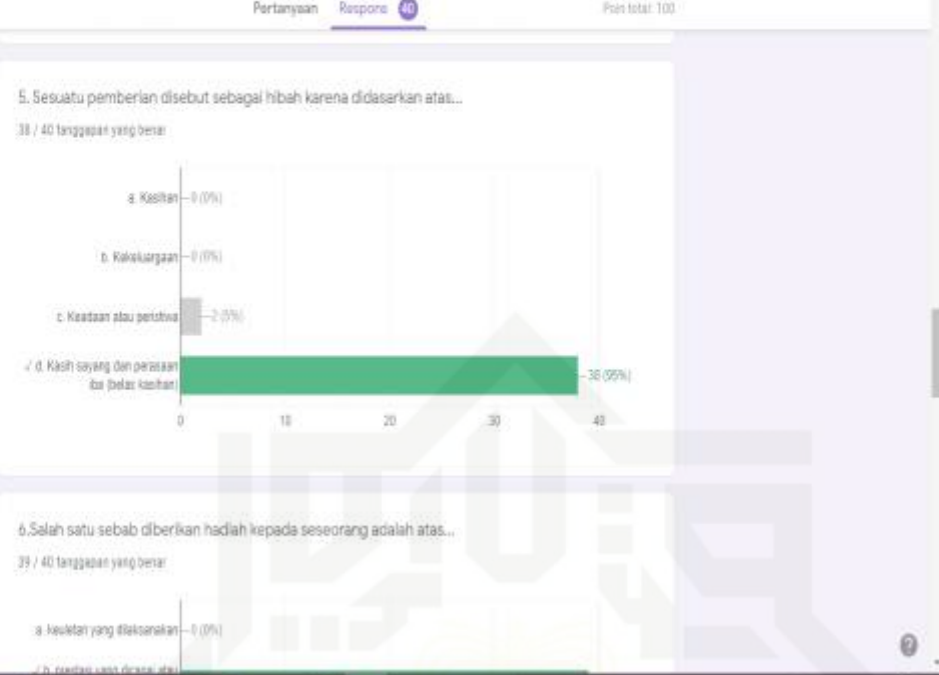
Pertanyaan Respons 40 Poin total: 100

5. Sesuatu pemberian disebut sebagai hibah karena didasarkan atas...

38 / 40 tanggapan yang benar

a. Kasihan — 0 (0%)

b. Kekeluargaan — 0 (0%)

c. Keadaan atau peristiwa — 2 (5%)

✓ d. Kasih sayang dan perasaan iba (belas kasihan) — 38 (95%)

0 10 20 30 40

6.Salah satu sebab diberikan hadiah kepada seseorang adalah atas...

39 / 40 tanggapan yang benar

a. keuletan yang dilaksanakan — 0 (0%)

✓ b. prestasi yang dicapai atau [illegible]